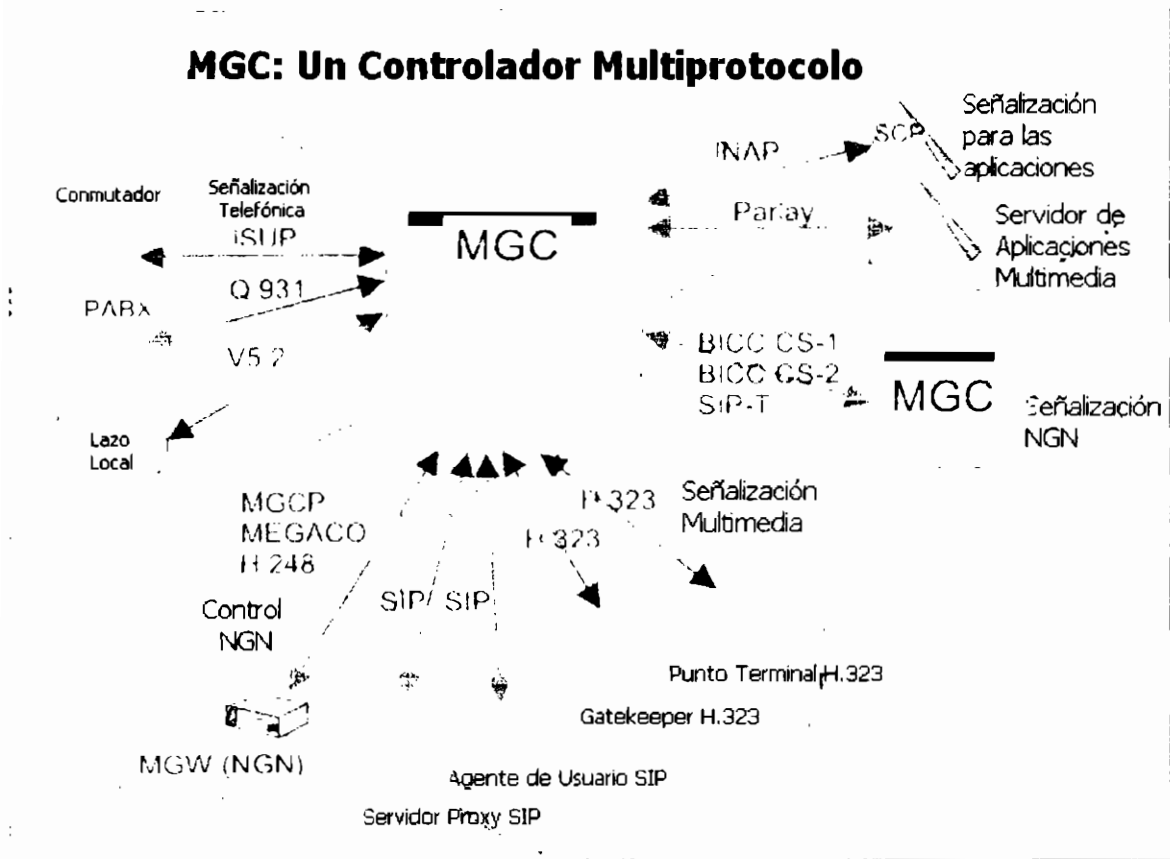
MGC: Un Controlador Multiprotocolo

INAP

SCP

Señalización para las aplicaciones

Conmutador

Señalización Telefónica

ISUP

MGC

Parlay

Servidor de Aplicaciones Multimedia

Q 931

PABX

V5 2

BICC CS-1
BICC CS-2
SIP-T

MGC

Señalización NGN

Lazo Local

MGCP
MEGACO
H 248

H 323

H 323

Señalización Multimedia

Control NGN

SIP SIP

Punto Terminal H.323

Gatekeeper H.323

MGW (NGN)

Agente de Usuario SIP

Servidor Proxy SIP